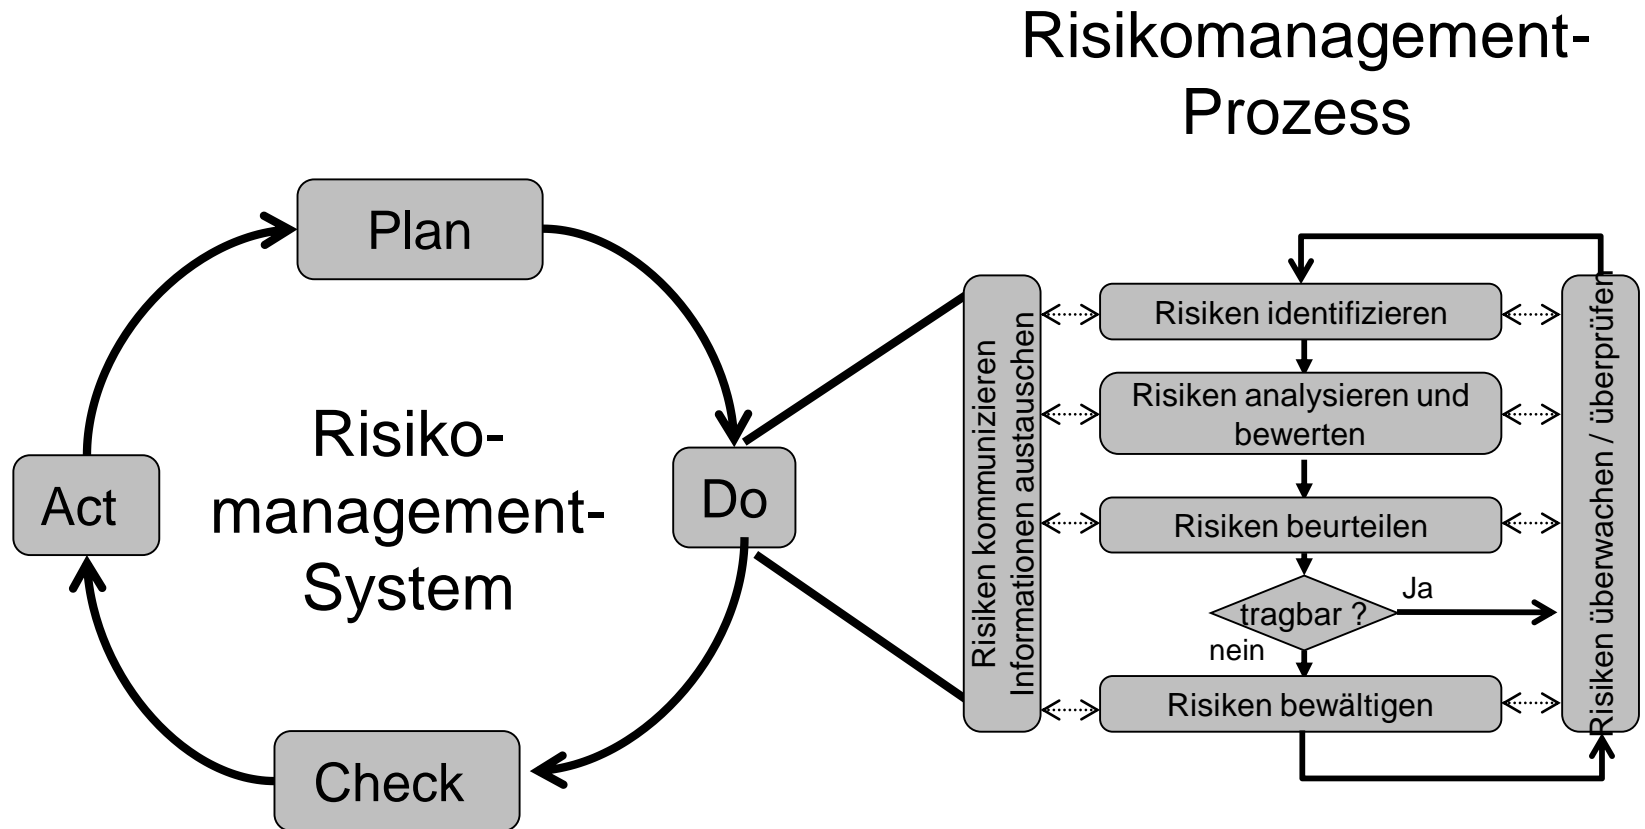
Risikomanagement-Prozess

Plan

Act

Risiko-management-System

Do

Check

Risiken kommunizieren
Informationen austauschen

Risiken identifizieren

Risiken analysieren und bewerten

Risiken beurteilen

tragbar ?

Ja

nein

Risiken bewältigen

Risiken überwachen / überprüfen